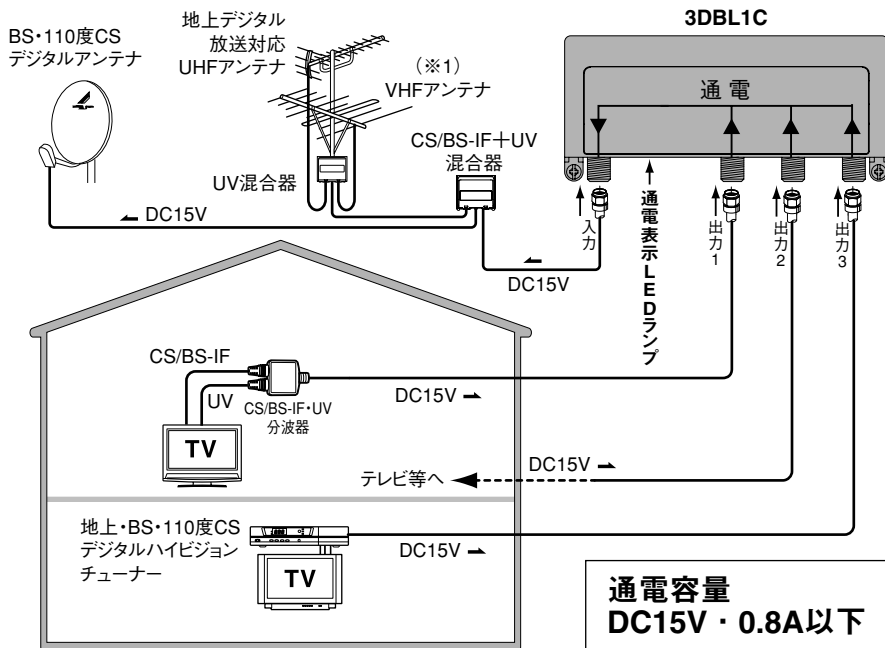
BS･110度CS
デジタルアンテナ

地上デジタル
放送対応
UHFアンテナ

（※1）
VHFアンテナ

3DBL1C

通電

UV混合器

CS/BS-IF＋UV
混合器

DC15V

入力

通電表示LEDランプ

出力1

出力2

出力3

DC15V

CS/BS-IF

UV

CS/BS-IF･UV
分波器

DC15V

TV

テレビ等へ

DC15V

地上･BS･110度CS
デジタルハイビジョン
チューナー

DC15V

TV

通電容量
DC15V・0.8A以下